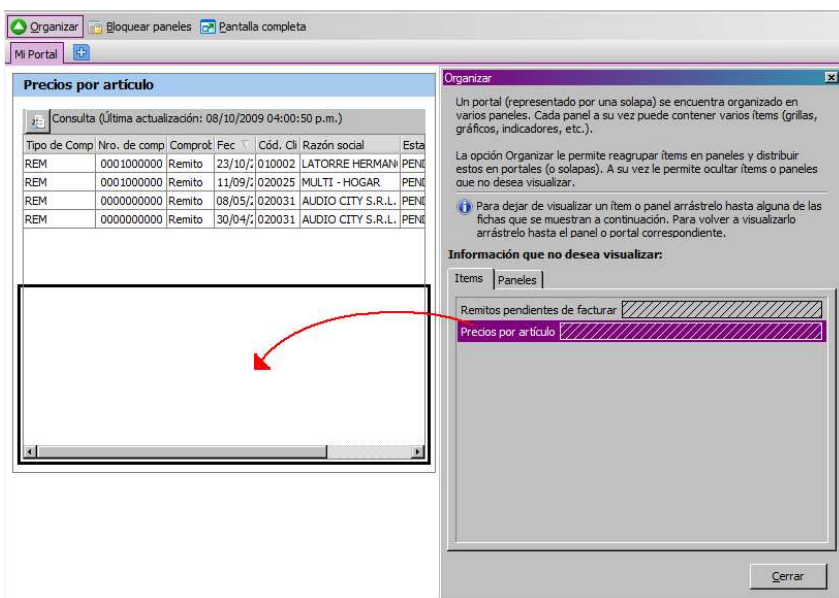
Organizar  Bloquear paneles  Pantalla completa

Mi Portal

Precios por artículo

Consulta (Última actualización: 08/10/2009 04:00:50 p.m.)

| Tipo de Comp | Nro. de comp | Comprob | Fec | Cód. Cli | Razón social | Esta |
|---|---|---|---|---|---|---|
| REM | 0001000000 | Remito | 23/10/ | 010002 | LATORRE HERMAN | PEN |
| REM | 0001000000 | Remito | 11/09/ | 020025 | MULTI - HOGAR | PEN |
| REM | 0000000000 | Remito | 08/05/ | 020031 | AUDIO CITY S.R.L. | PEN |
| REM | 0000000000 | Remito | 30/04/ | 020031 | AUDIO CITY S.R.L. | PEN |

Organizar

Un portal (representado por una solapa) se encuentra organizado en varios paneles. Cada panel a su vez puede contener varios ítems (grillas, gráficos, indicadores, etc.).

La opción Organizar le permite reagrupar ítems en paneles y distribuir estos en portales (o solapas). A su vez le permite ocultar ítems o paneles que no desea visualizar.

Para dejar de visualizar un ítem o panel arrástrelo hasta alguna de las fichas que se muestran a continuación. Para volver a visualizarlo arrástrelo hasta el panel o portal correspondiente.

Información que no desea visualizar:

Items | Paneles

Remitos pendientes de facturar

Precios por artículo

Cerrar